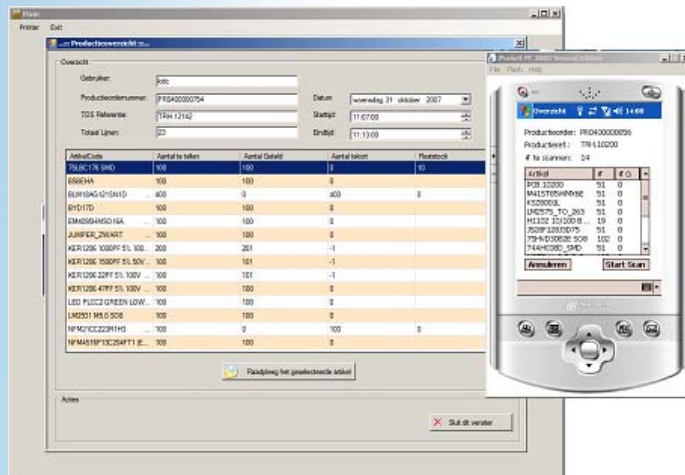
Main
Printer Exit
Productieoverzicht
Overzicht
Gebruiker: kdc
Productieordernummer: PR0400000754
TDS Referentie: TRH.12142
Totaal Lijnen: 23
Datum: woensdag 31 oktober 2007
Starttijd: 11:07:00
Eindtijd: 11:13:00

| ArtikelCode | Aantal te tellen | Aantal Geteld | Aantal tekort | Reststock |
|---|---|---|---|---|
| 75LBC176 SMD | 100 | 100 | 0 | 10 |
| 0568HA | 100 | 100 | 0 | |
| ELH10AG121SN1D | 400 | 0 | 400 | 0 |
| BYD17D | 100 | 100 | 0 | |
| EMk056HN5D16A | 100 | 100 | 0 | |
| JUMPER_ZWART | 100 | 100 | 0 | |
| KER1206 1000PF 5% 100... | 200 | 201 | -1 | |
| KER1206 1500PF 5% 50V... | 100 | 101 | -1 | |
| KER1206 22PF 5% 100V ... | 100 | 101 | -1 | |
| KER1206 47PF 5% 100V ... | 100 | 100 | 0 | |
| LED PLCC2 GREEN LOW... | 100 | 100 | 0 | |
| LM2931 M5.0 SO8 | 100 | 100 | 0 | |
| NFM21CC223R1H3 | 100 | 0 | 100 | 0 |
| NFM41BP13C204T1 (E... | 100 | 100 | 0 | |

Raadpleeg het geselecteerde artikel
Acties
Sluit dit venster

Pocket PC 2003 Second Edition
File Flash Help
Overzicht 14:00
Productieorder: PR0400000856
Productiereft.: TRH-L10200
# te scannen: 14

| Artikel | # | # G |
|---|---|---|
| IKB 10200 | 51 | 0 |
| M41ST85WMH6E | 51 | 0 |
| KS0800IL | 51 | 0 |
| LM2575_TO_263 | 51 | 0 |
| H1102 10/100 B... | 19 | 0 |
| JS28F128J3D75 | 51 | 0 |
| 75HVD3082E SO8 | 102 | 0 |
| 74AHC08D_SMD | 51 | 0 |

Annuleren Start Scan